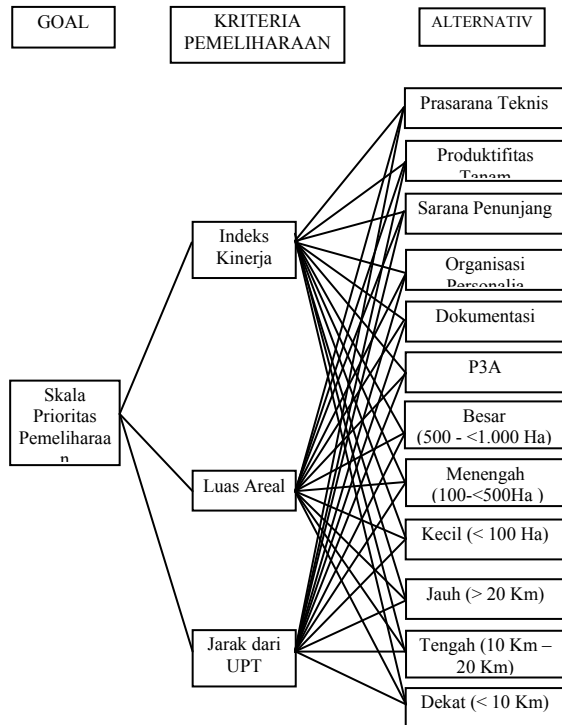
GOAL

KRITERIA PEMELIHARAAN

ALTERNATIV

Prasarana Teknis

Produktifitas Tanam

Sarana Penunjang

Indeks Kinerja

Organisasi Personalia

Dokumentasi

P3A

Skala Prioritas Pemeliharaan

Besar (500 - <1.000 Ha)

Menengah (100-<500Ha )

Luas Areal

Kecil (< 100 Ha)

Jauh (> 20 Km)

Jarak dari UPT

Tengah (10 Km – 20 Km)

Dekat (< 10 Km)